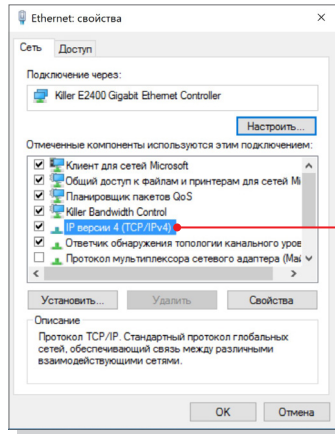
Ethernet: свойства

×

Сеть

Доступ

Подключение через:

Killer E2400 Gigabit Ethernet Controller

Настроить...

Отмеченные компоненты используются этим подключением:

Клиент для сетей Microsoft

Общий доступ к файлам и принтерам для сетей Mi

Планировщик пакетов QoS

Killer Bandwidth Control

IP версии 4 (TCP/IPv4)

Ответчик обнаружения топологии канального уров

Протокол мультиплексора сетевого адаптера (Май

Установить...

Удалить

Свойства

Описание

Протокол TCP/IP. Стандартный протокол глобальных сетей, обеспечивающий связь между различными взаимодействующими сетями.

OK

Отмена